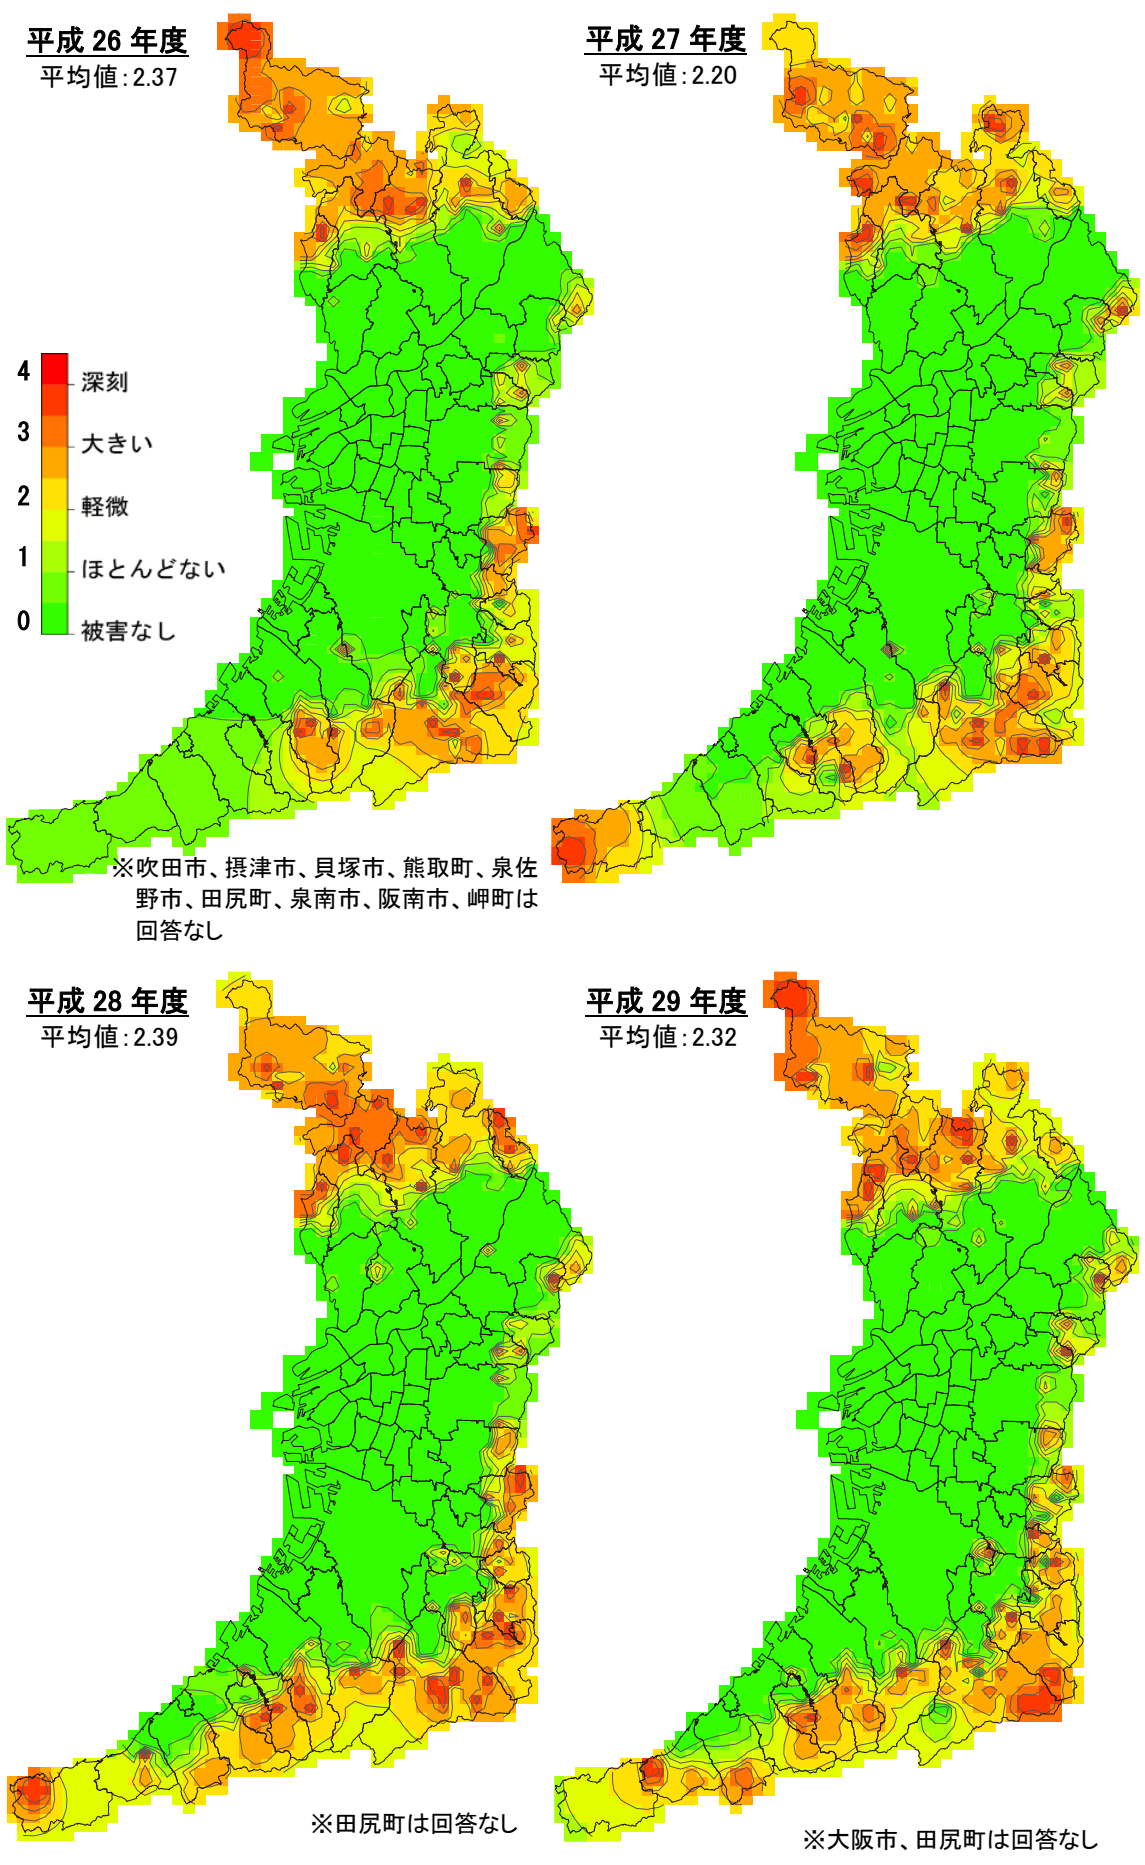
平成 26 年度
平均値：2.37

平成 27 年度
平均値：2.20

4
深刻
3
大きい
2
軽微
1
ほとんどない
0
被害なし

※吹田市、摂津市、貝塚市、熊取町、泉佐野市、田尻町、泉南市、阪南市、岬町は回答なし

平成 28 年度
平均値：2.39

平成 29 年度
平均値：2.32

※田尻町は回答なし

※大阪市、田尻町は回答なし